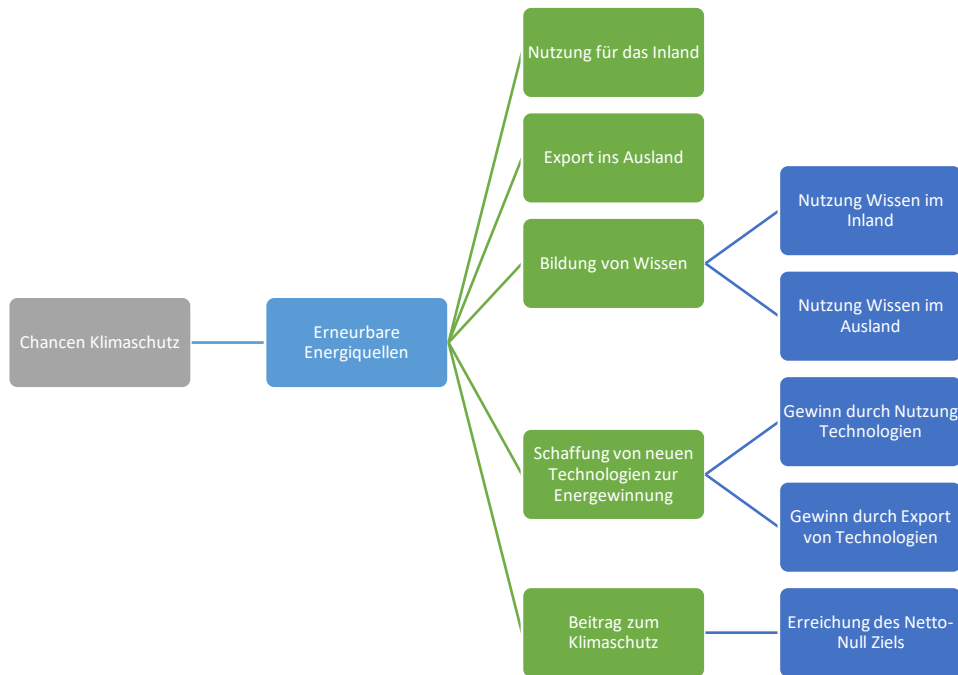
Chancen Klimaschutz

Erneurbare Energiquellen

Nutzung für das Inland

Export ins Ausland

Bildung von Wissen

Nutzung Wissen im Inland

Nutzung Wissen im Ausland

Schaffung von neuen Technologien zur Energewinnung

Gewinn durch Nutzung Technologien

Gewinn durch Export von Technologien

Beitrag zum Klimaschutz

Erreichung des Netto-Null Ziels